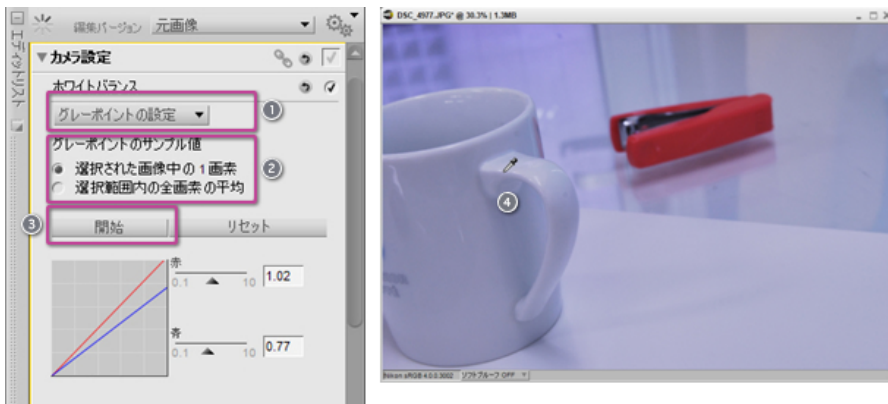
エディットリスト

編集バージョン 元画像

▼カメラ設定

ホワイトバランス

グレーポイントの設定 ▼

①

グレーポイントのサンプル値

選択された画像中の1画素

選択範囲内の全画素の平均

②

③

開始

リセット

赤

0.1 10 1.02

青

0.1 10 0.77

DSC_4977.JPG* @ 30.3% | 1.3MB

④

Nikon sRGB 4.0.0.3002 ソフトプルーフ OFF